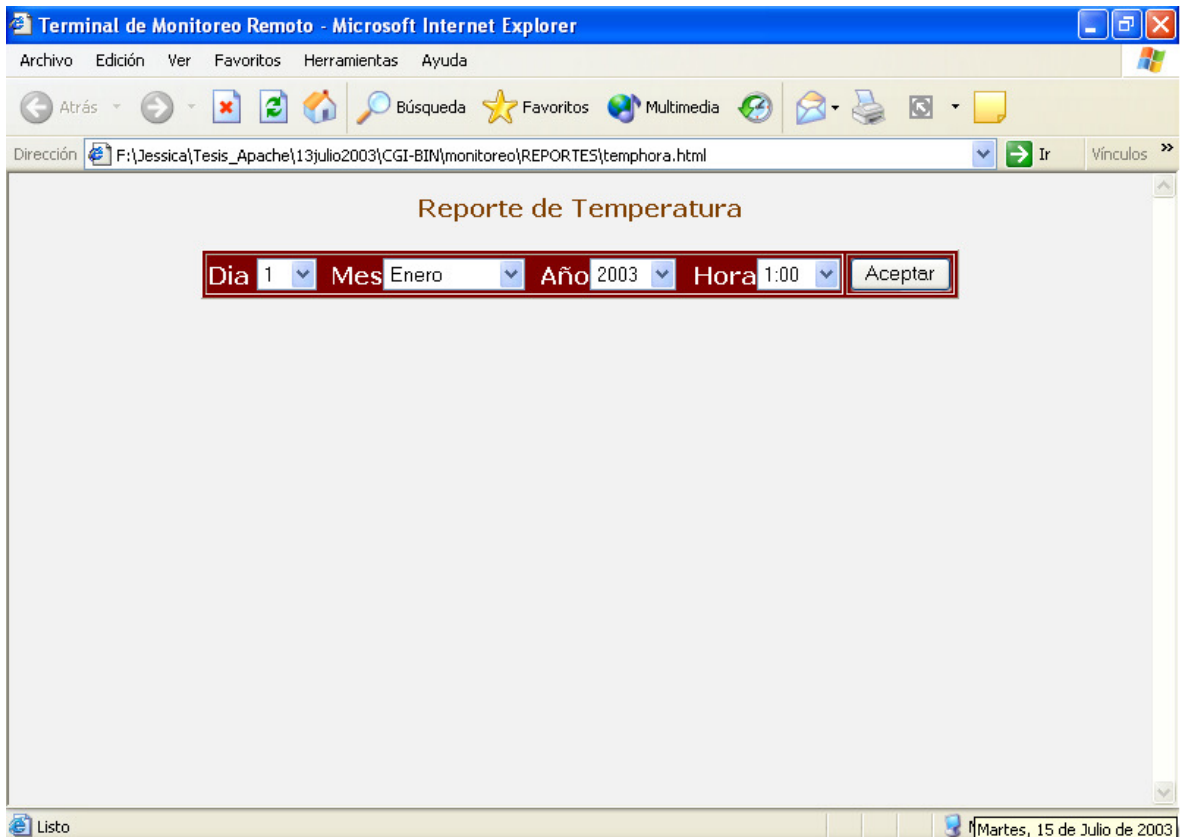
Terminal de Monitoreo Remoto - Microsoft Internet Explorer

Archivo Edición Ver Favoritos Herramientas Ayuda

Atrás Búsqueda Favoritos Multimedia

Dirección F:\Jessica\Tesis_Apache\13julio2003\CGI-BIN\monitoreo\REPORTES\temphora.html Ir Vínculos

Reporte de Temperatura

Dia 1 Mes Enero Año 2003 Hora 1:00 Aceptar

Listo

Martes, 15 de Julio de 2003